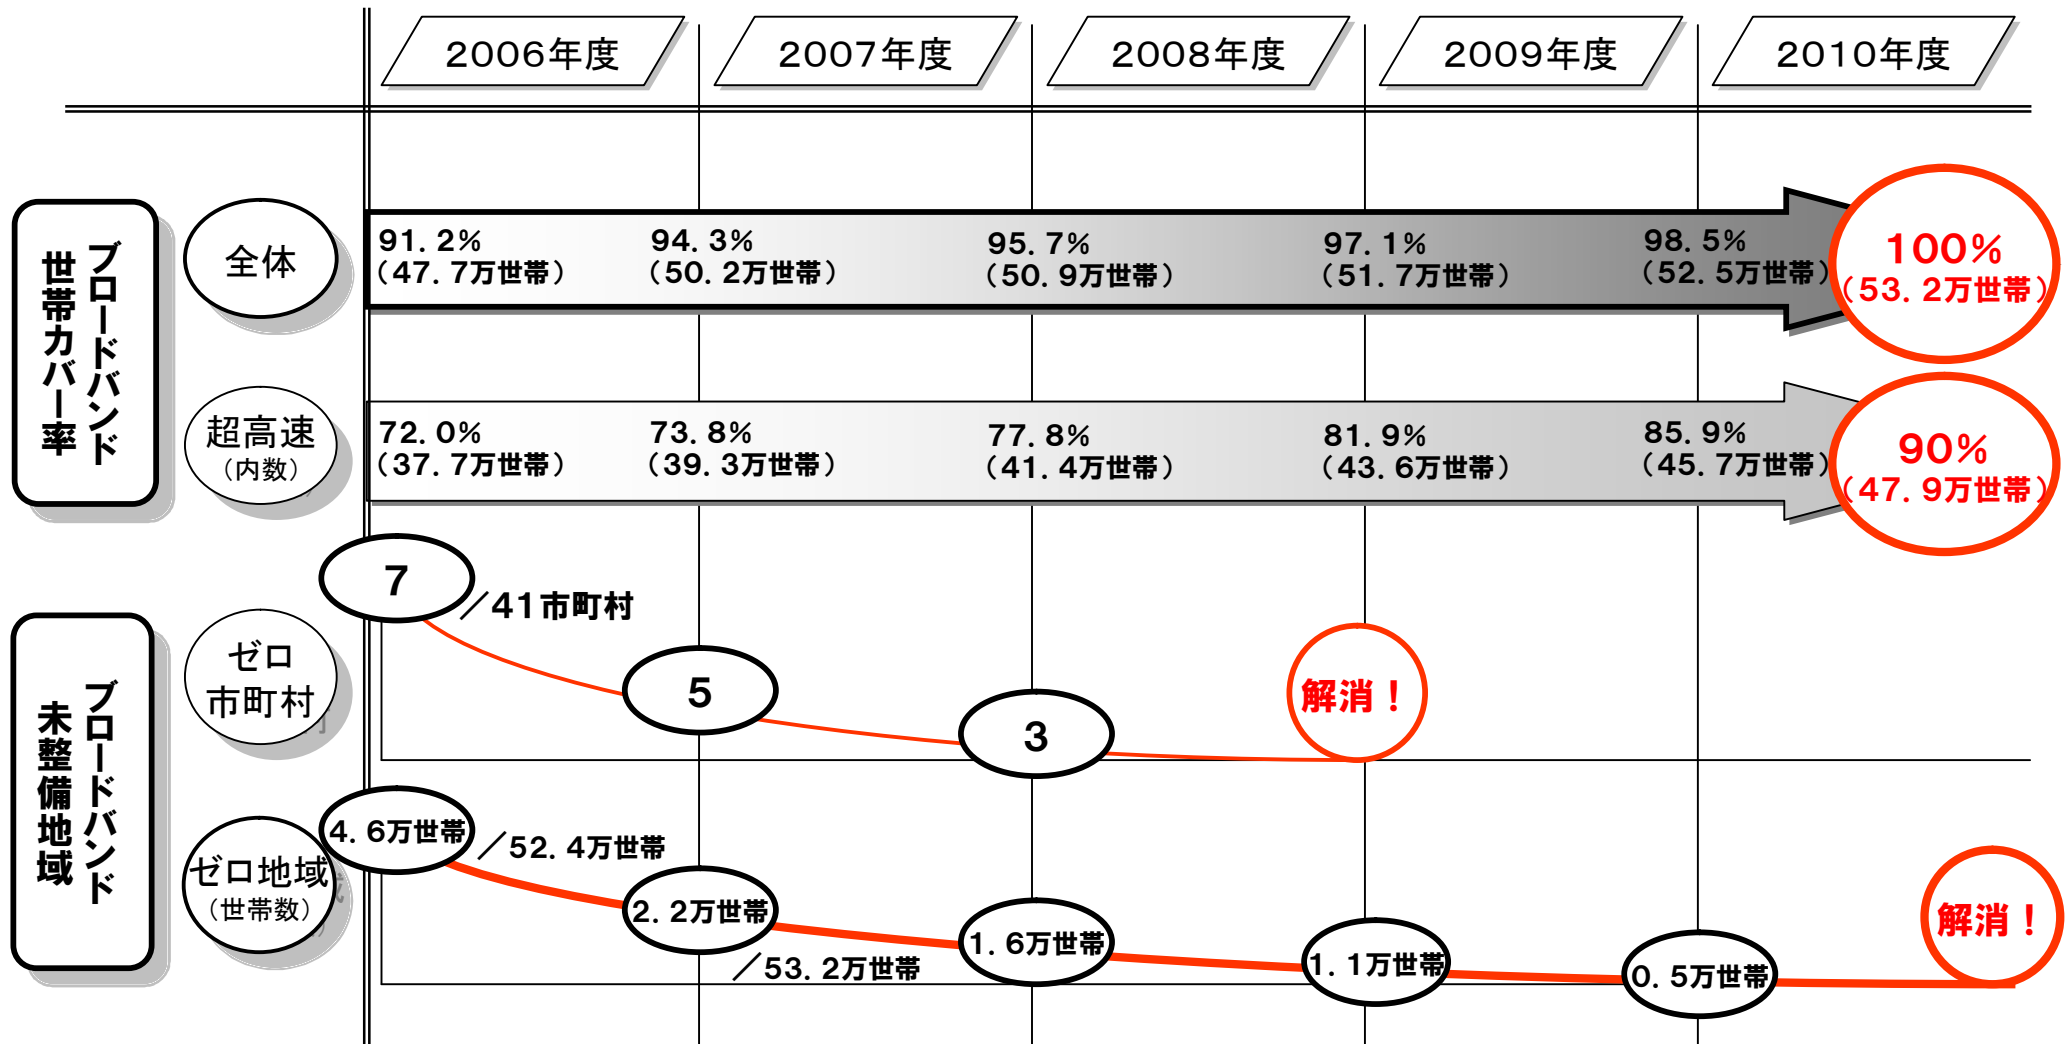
2006年度

2007年度

2008年度

2009年度

2010年度

ブロードバンド世帯カバー率

全体

91.2%
（47.7万世帯）

94.3%
（50.2万世帯）

95.7%
（50.9万世帯）

97.1%
（51.7万世帯）

98.5%
（52.5万世帯）

100%
（53.2万世帯）

超高速
（内数）

72.0%
（37.7万世帯）

73.8%
（39.3万世帯）

77.8%
（41.4万世帯）

81.9%
（43.6万世帯）

85.9%
（45.7万世帯）

90%
（47.9万世帯）

ブロードバンド未整備地域

ゼロ市町村

7

／41市町村

5

3

解消！

ゼロ地域
（世帯数）

4.6万世帯

／52.4万世帯

2.2万世帯

／53.2万世帯

1.6万世帯

1.1万世帯

0.5万世帯

解消！